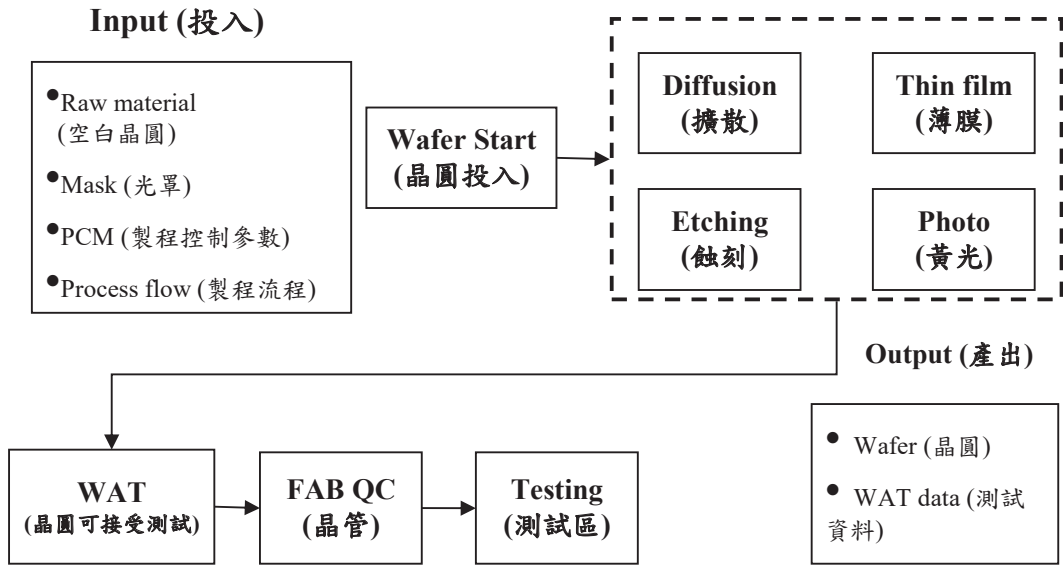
Input (投入)

• Raw material (空白晶圓)
• Mask (光罩)
• PCM (製程控制參數)
• Process flow (製程流程)

Wafer Start (晶圓投入)

Diffusion (擴散)

Thin film (薄膜)

Etching (蝕刻)

Photo (黃光)

Output (產出)

WAT (晶圓可接受測試)

FAB QC (晶管)

Testing (測試區)

• Wafer (晶圓)
• WAT data (測試資料)